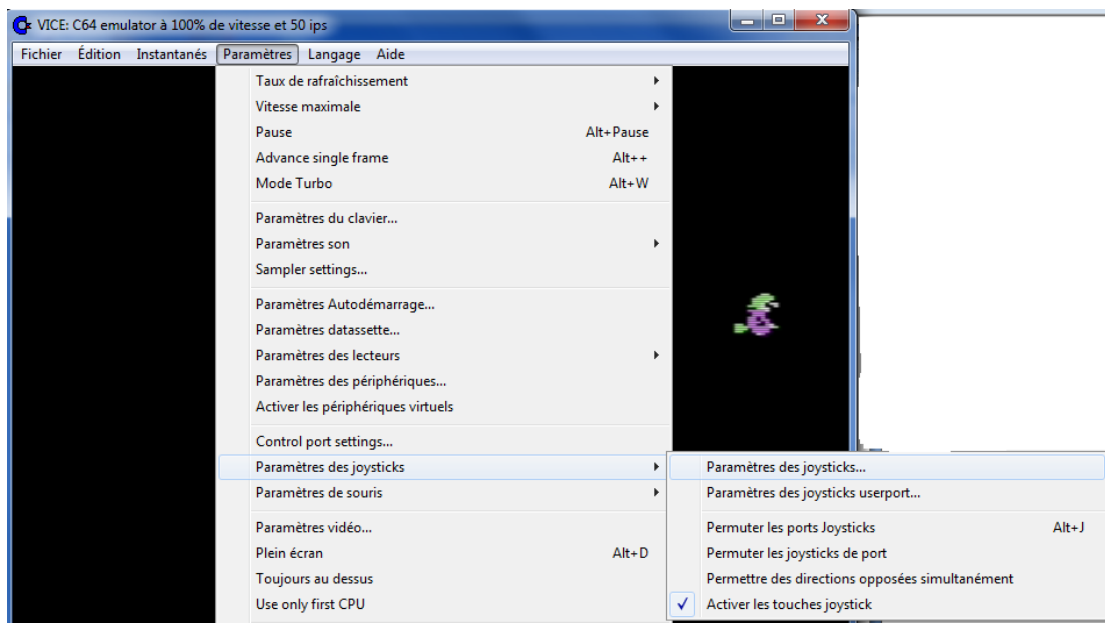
VICE: C64 emulator à 100% de vitesse et 50 ips

Fichier Édition Instantanés Paramètres Langage Aide

Taux de rafraîchissement
Vitesse maximale
Pause Alt+Pause
Advance single frame Alt++
Mode Turbo Alt+W

Paramètres du clavier...
Paramètres son
Sampler settings...

Paramètres Autodémarrage...
Paramètres datassette...
Paramètres des lecteurs
Paramètres des périphériques...
Activer les périphériques virtuels

Control port settings...
Paramètres des joysticks
Paramètres de souris

Paramètres vidéo...
Plein écran Alt+D
Toujours au dessus
Use only first CPU

Paramètres des joysticks...
Paramètres des joysticks userport...

Permuter les ports Joysticks Alt+J
Permuter les joysticks de port
Permettre des directions opposées simultanément
✓ Activer les touches joystick